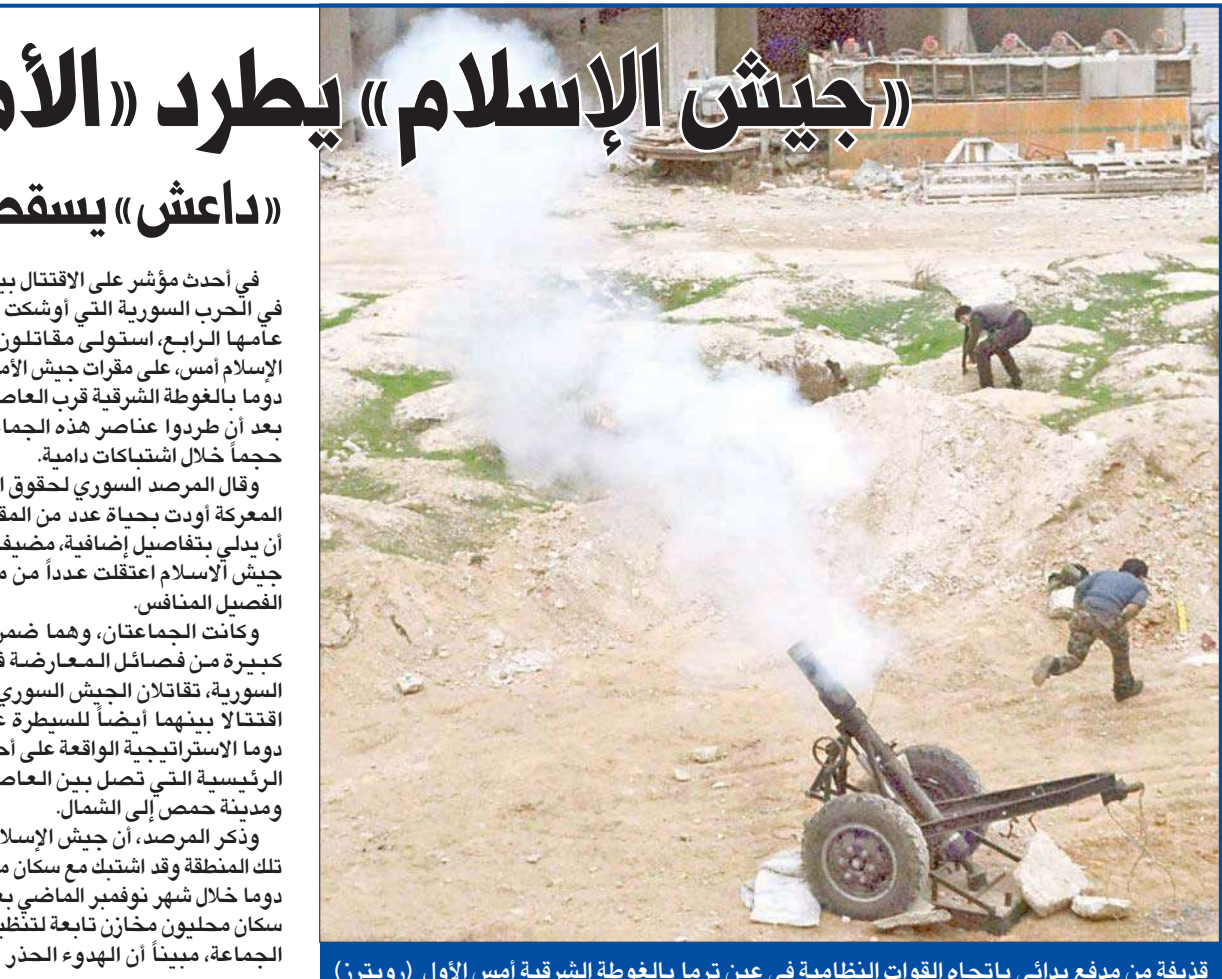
«جيش الإسلام» يطرد «الأم

«داعش» يسقط

في أحدث مؤشر على الاقتتال بي
في الحرب السورية التي أوشكت
عامها الرابع، استولى مقاتلو
الإسلام أمس، على مقرات جيش الأم
دوما بالغوطة الشرقية قرب العاص
بعد أن طردوا عناصر هذه الجما
حجماً خلال اشتباكات دامية.

وقال المرصد السوري لحقوق ا
المعركة أودت بحياة عدد من المق
أن يدلي بتفاصيل إضافية، مضيف
جيش الاسلام اعتقلت عدداً من م
الفصيل المنافس.

وكانت الجماعتان، وهما ضم
كبيرة من فصائل المعارضة
السورية، تقاتلان الجيش السوري
اقتتالا بينهما أيضاً للسيطرة ع
دوما الاستراتيجية الواقعة على أح
الرئيسية التي تصل بين العاص
ومدينة حمص إلى الشمال.

وذكر المرصد، أن جيش الإسلا
تلك المنطقة وقد اشتبك مع سكان م
دوما خلال شهر نوفمبر الماضي ب
سكان محليون مخازن تابعة لتنظي
الجماعة، مبيناً أن الهدوء الحذر

قذيفة من مدفع بدائي باتجاه القوات النظامية في عين ترما بالغوطة الشرقية أمس الأول (رويترز)